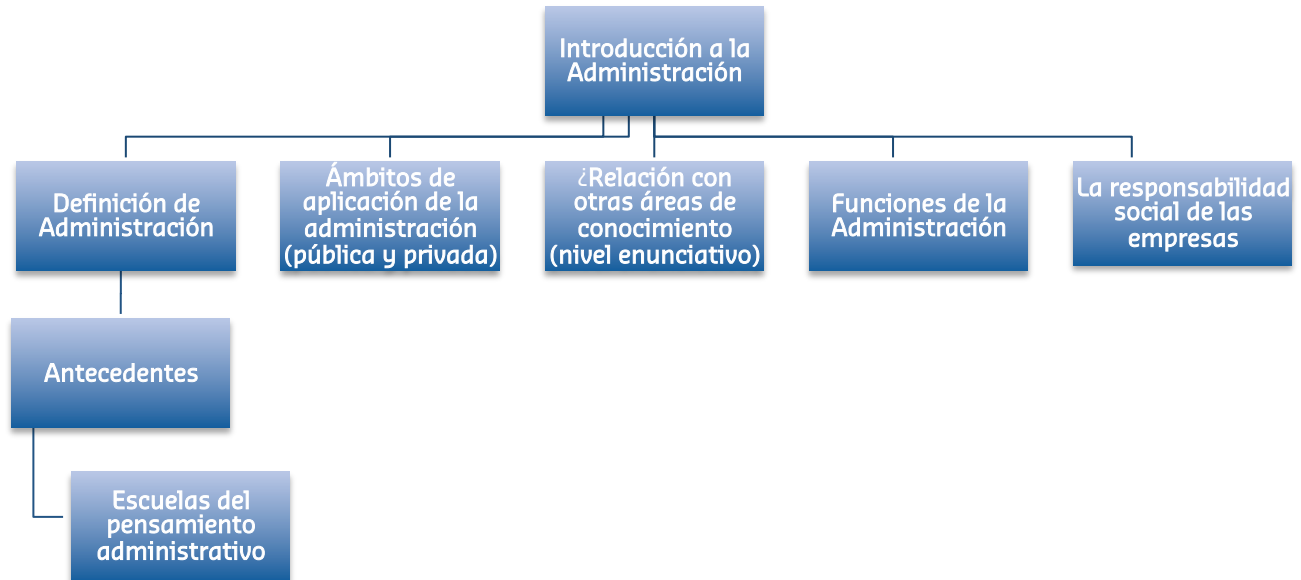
Introducción a la Administración

Definición de Administración

Ámbitos de aplicación de la administración (pública y privada)

¿Relación con otras áreas de conocimiento (nivel enunciativo)

Funciones de la Administración

La responsabilidad social de las empresas

Antecedentes

Escuelas del pensamiento administrativo